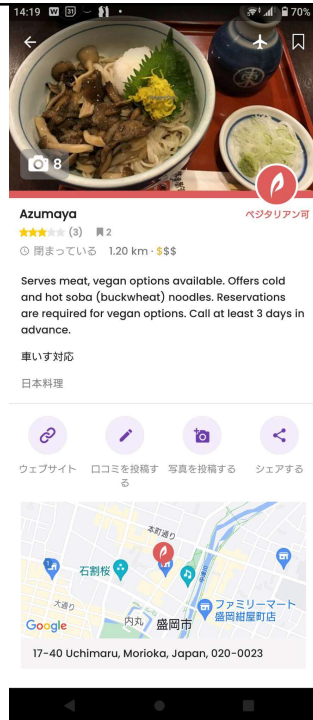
14:19 31 70%

8

ベジタリアン可

Azumaya

(3) 2

閉まっている 1.20 km · $$$

Serves meat, vegan options available. Offers cold and hot soba (buckwheat) noodles. Reservations are required for vegan options. Call at least 3 days in advance.

車いす対応

日本料理

ウェブサイト
口コミを投稿する
写真を投稿する
シェアする

本町通り
石割桜
大通り
内丸
盛岡市
ファミリーマート 盛岡紺屋町店
Google

17-40 Uchimaru, Morioka, Japan, 020-0023